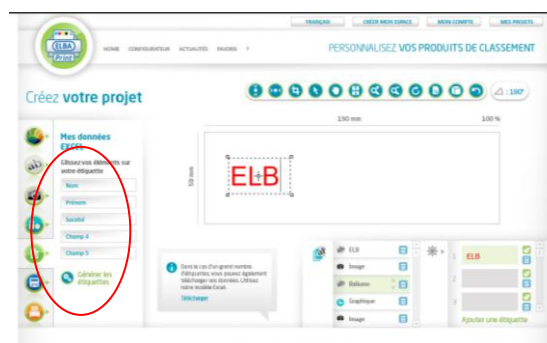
FRANÇAIS CRÉER MON ESPACE MON COMPTE MES PROJETS

ELBA

HOME CONFIGURATEUR ACTUALITÉS FAVORIS

PERSONNALISEZ VOS PRODUITS DE CLASSEMENT

Créez votre projet

180°

190 mm

100 %

Mes données EXCEL

Glissez vos éléments sur votre étiquette

Nom

Prénom

Société

Champ 4

Champ 5

Générer les étiquettes

50 mm

ELB

Dans le cas d'un grand nombre d'étiquettes, vous pouvez également télécharger vos données. Utilisez votre modèle Excel.

Télécharger

ELB

Image

Balkano

Graphique

Image

1 ELB

2

3

Ajouter une étiquette